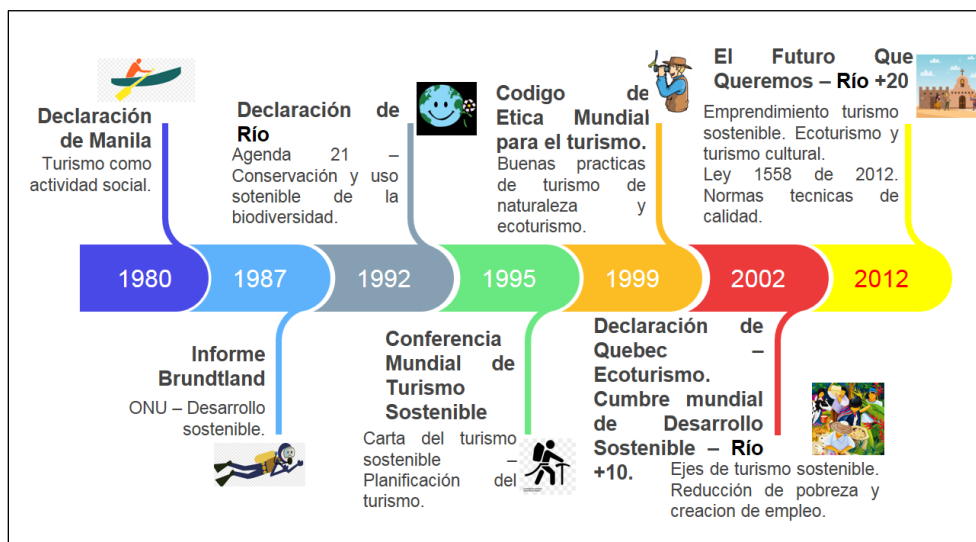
Declaración de Manila
Turismo como actividad social.

Declaración de Río
Agenda 21 – Conservación y uso sotenible de la biodiversidad.

Codigo de Etica Mundial para el turismo.
Buenas practicas de turismo de naturaleza y ecoturismo.

El Futuro Que Queremos – Río +20
Emprendimiento turismo sostenible. Ecoturismo y turismo cultural.
Ley 1558 de 2012. Normas tecnicas de calidad.

1980
1987
1992
1995
1999
2002
2012

Informe Brundtland
ONU – Desarrollo sostenible.

Conferencia Mundial de Turismo Sostenible
Carta del turismo sostenible – Planificación del turismo.

Declaración de Quebec – Ecoturismo.
Cumbre mundial de Desarrollo Sostenible – Río +10.
Ejes de turismo sostenible. Reducción de pobreza y creacion de empleo.